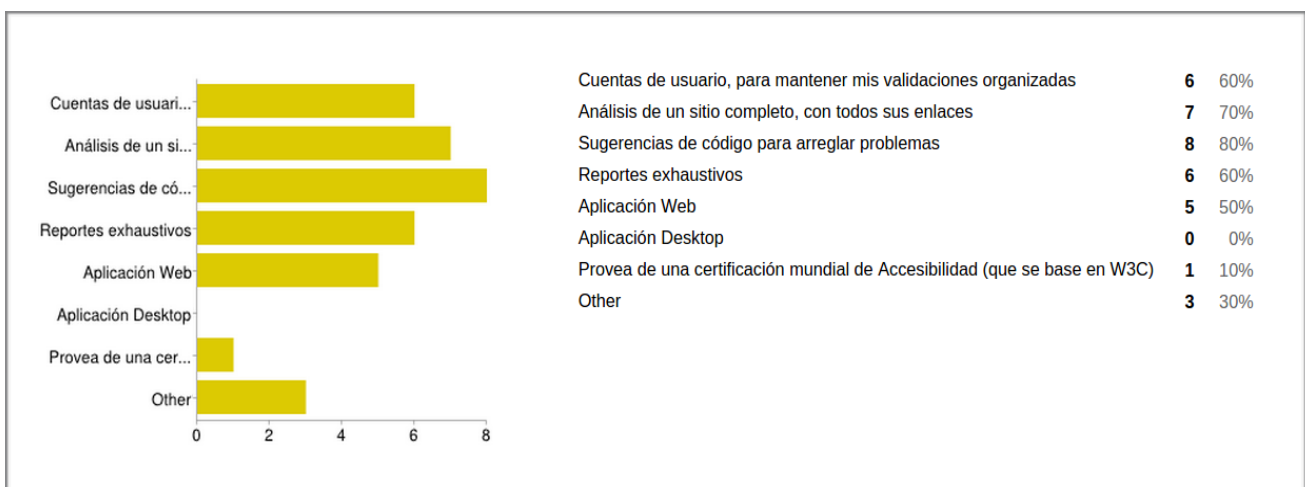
Cuentas de usuari...
Análisis de un si...
Sugerencias de có...
Reportes exhaustivos
Aplicación Web
Aplicación Desktop
Provea de una cer...
Other

0 2 4 6 8

| | | |
|---|---|---|
| Cuentas de usuario, para mantener mis validaciones organizadas | 6 | 60% |
| Análisis de un sitio completo, con todos sus enlaces | 7 | 70% |
| Sugerencias de código para arreglar problemas | 8 | 80% |
| Reportes exhaustivos | 6 | 60% |
| Aplicación Web | 5 | 50% |
| Aplicación Desktop | 0 | 0% |
| Provea de una certificación mundial de Accesibilidad (que se base en W3C) | 1 | 10% |
| Other | 3 | 30% |